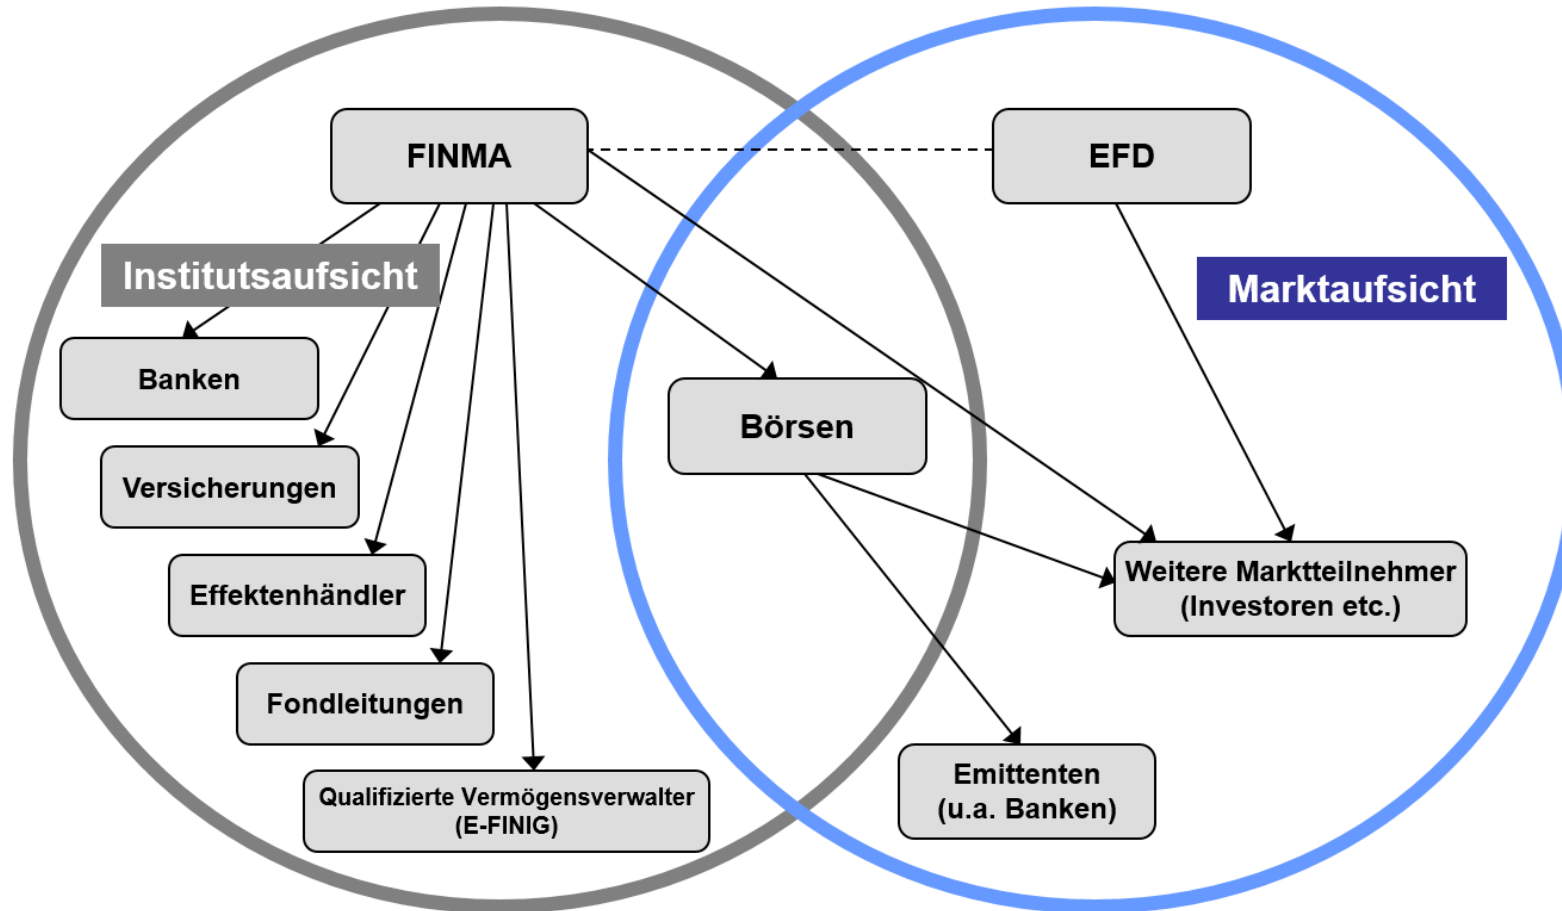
FINMA

EFD

Institutsaufsicht

Marktaufsicht

Banken

Versicherungen

Effektenhändler

Fondleitungen

Qualifizierte Vermögensverwalter (E-FINIG)

Börsen

Weitere Marktteilnehmer (Investoren etc.)

Emittenten (u.a. Banken)